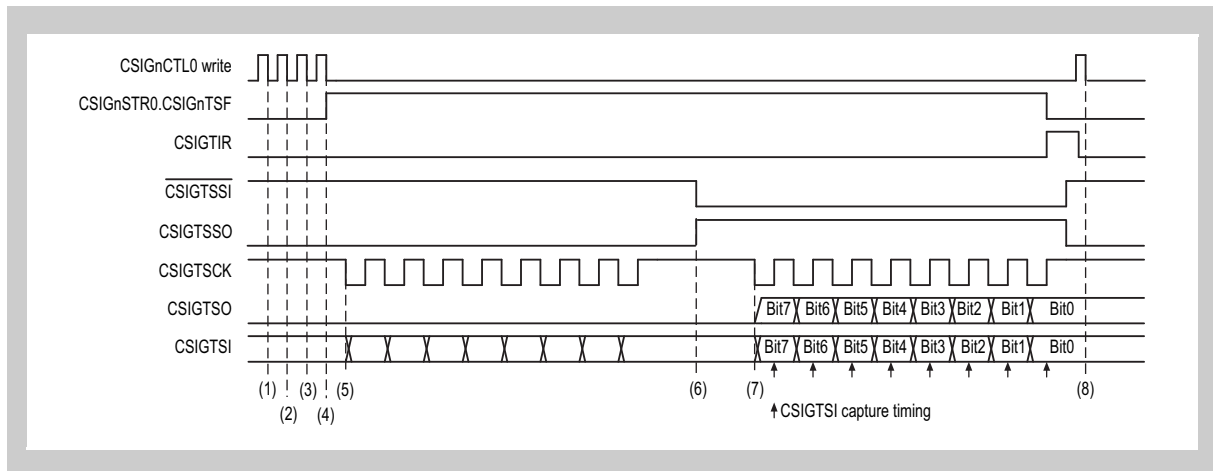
CSIGnCTL0 write
CSIGnSTR0.CSIGnTSF
CSIGTIR
$\overline{\text{CSIGTSSI}}$
CSIGTSSO
CSIGTSCK
CSIGTSO
CSIGTSI

Bit7 Bit6 Bit5 Bit4 Bit3 Bit2 Bit1 Bit0
Bit7 Bit6 Bit5 Bit4 Bit3 Bit2 Bit1 Bit0

(1) (2) (3) (4) (5) (6) (7) (8)

CSIGTSI capture timing